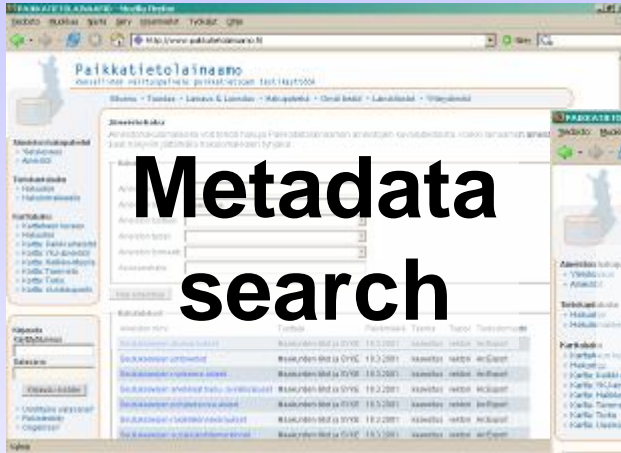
PAIKKATIETOLAINAAMO - Mozilla Firefox

Tiedosto Muokkaa Näytä Siirry Kirjanmerkit Työkalut Ohje

http://www.paikkatietolainaamo.fi

Paikkatietolainaamo

Metadata search

Kirjaudu sisään
Käyttäjätunnus
Salasana
Kirjaudu sisään

Valmis